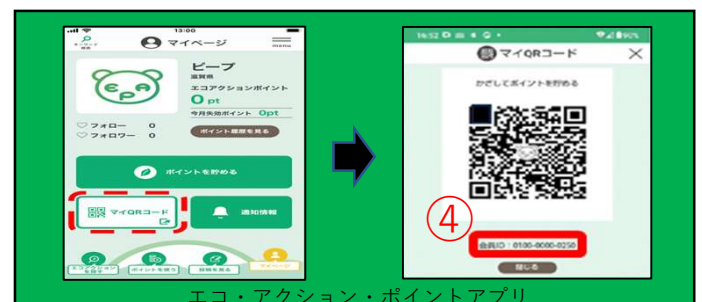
13:00
マイページ
menu
ピーブ
滋賀県
エコアクションポイント
0 pt
今月失効ポイント 0pt
フォロー 0
フォロワー 0
ポイント履歴を見る
ポイントを貯める
マイQRコード
通知情報
マイページ

16:52
マイQRコード
かざしてポイントを貯める
④
会員ID：0100-0000-0250
閉じる

エコ・アクション・ポイントアプリ